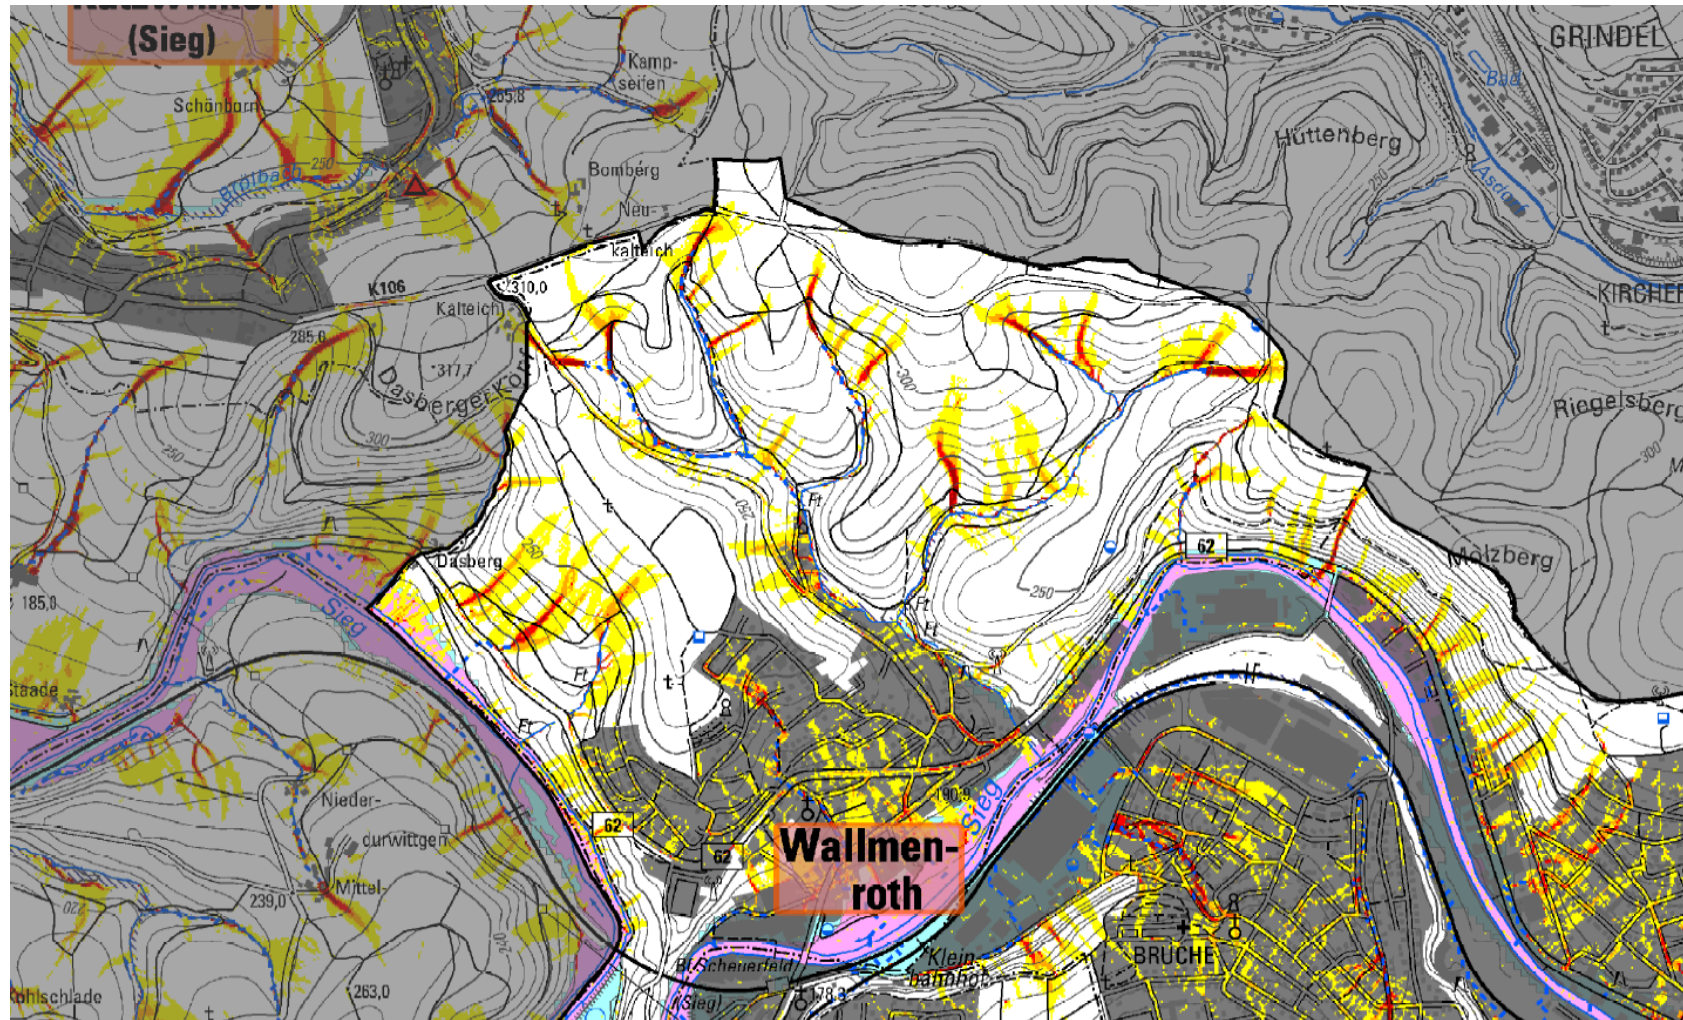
(Sieg)

Kamp-
seifen

GRINDEL

Bad

Schönborn

265,8

Hüttenberg

Bomberg

Bröl

250

Neu-
kalteich

Asdorf

K106

310,0

Kalteich

KIRCHEN

285,0

317,7

Dasberger Kopf

300

Riegelsberg

300

250

250

Ft

250

Dasberg

62

Molzberg

185,0

Sieg

250

Ft

Ft

Ft

Staade

Ft

Ft

Nieder-

190,9

durwittgen

62

Sieg

62

Wallmen-
roth

Mittel-

239,0

Klein-
bahnhof

BRUCHE

Scheuerfeld

Kohlschlade

263,0

(Sieg)

178,3